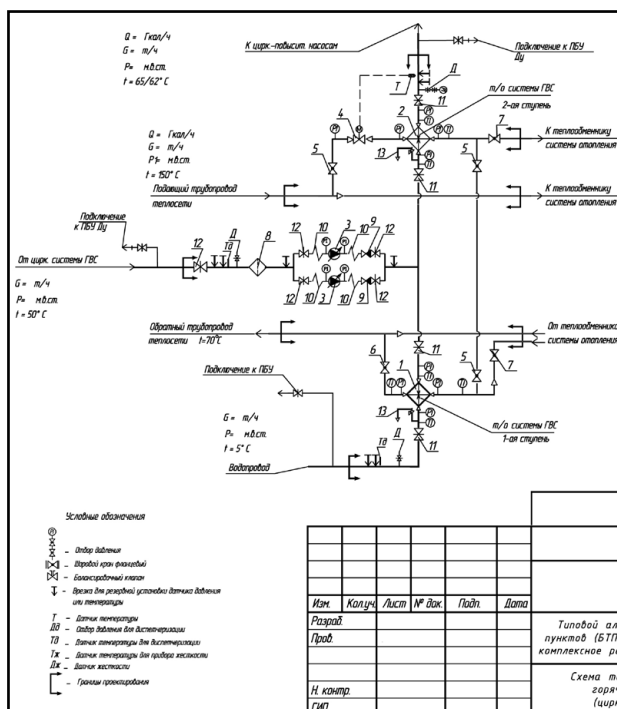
Q = Гкал/ч
G = т/ч
P= м.в.ст.
t = 65/62° С

К цирк.-повысит. насосам

Подключение к ПБУ Ду

Т
Д
11
т/о системы ГВС
2-ая ступень
2
4
7
К теплообменнику системы отопления

Q = Гкал/ч
G = т/ч
P= м.в.ст.
t = 150° С

5
13
5
11
Подающий трубопровод теплосети

К теплообменнику системы отопления

Подключение к ПБУ Ду

Д
12
ТД
8
12
10
3
10
9
12

От цирк. системы ГВС

G = т/ч
P= м.в.ст.
t = 50° С

12
10
3
10
9
12

Обратный трубопровод теплосети t=70°С

От теплообменника системы отопления

6
1
11
5
7

Подключение к ПБУ

G = т/ч
P= м.в.ст.
t = 5° С

13
Д
ТД
11
т/о системы ГВС
1-ая ступень

Водопровод

Условные обозначения

– Отбор давления
– Шаровой кран фланцевый
– Балансировочный клапан
– Врезка для резервной установки датчика давления или температуры
Т – Датчик температуры
ДД – Отбор давления для диспетчеризации
ТД – Датчик температуры для диспетчеризации
Тж – Датчик температуры для прибора жесткости
Дж – Датчик жесткости
– Границы проектирования

| Изм. | Кол.уч. | Лист | № док. | Подп. | Дата |
|---|---|---|---|---|---|
| Разраб. | | | | | |
| Пров. | | | | | |
| Н. контр. | | | | | |
| ГИП | | | | | |

Типовой ал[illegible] пунктов (БТП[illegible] комплексное р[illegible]

Схема т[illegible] горяч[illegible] (цирк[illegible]